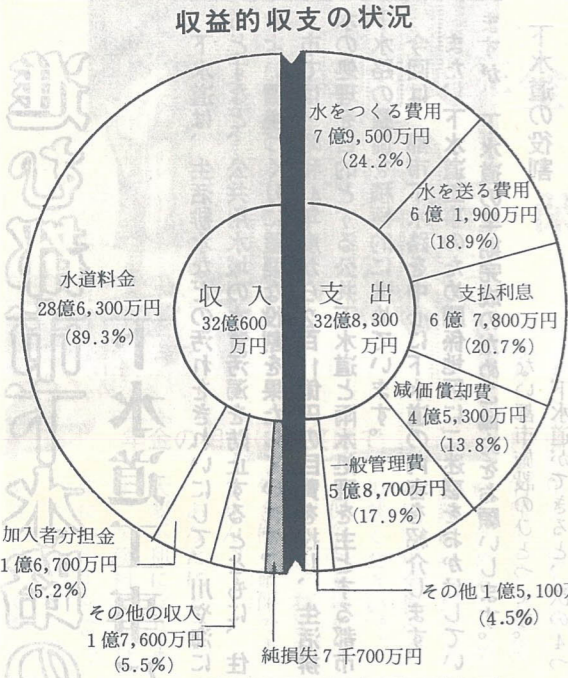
収益的収支の状況

水をつくる費用
7億9,500万円
(24.2%)

水を送る費用
6億 1,900万円
(18.9%)

支払利息
6億 7,800万円
(20.7%)

減価償却費
4億5,300万円
(13.8%)

一般管理費
5億8,700万円
(17.9%)

その他1億5,100万
(4.5%)

水道料金
28億6,300万円
(89.3%)

収入
32億600
万円

支出
32億8,300
万円

加入者分担金
1億6,700万円
(5.2%)

その他の収入
1億7,600万円
(5.5%)

純損失7千700万円